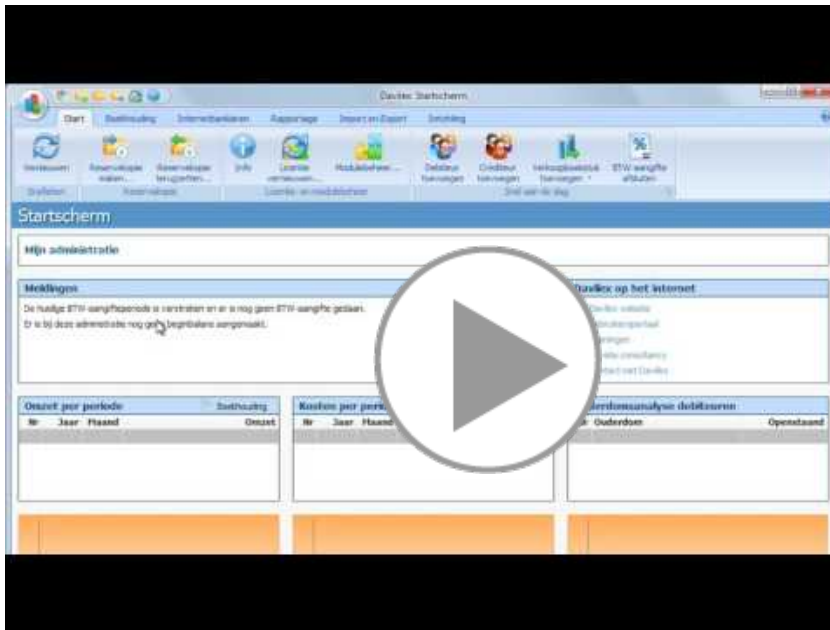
Davilex Startscherm

Start | Boekhouding | Internetbankieren | Rapportage | Import en Export | Instelling

Vernieuwen | Reservekopie maken... | Reservekopie terugzetten... | Info | Licentie vernieuwen... | Modulebeheer... | Debiteur toevoegen | Crediteur toevoegen | Verkoopboeking toevoegen | BTW aangifte afsluiten

Startscherm

Mijn administratie

Meldingen

De huidige BTW-aangifteperiode is verstreken en er is nog geen BTW-aangifte gedaan.
Er is bij deze administratie nog geen beginbalans aangemaakt.

Davilex op het internet

Onzet per periode | Boekhouding
Nr | Jaar | Maand | Omzet

Kosten per periode
Nr | Jaar | Maand

Ouderdomsanalyse debiteuren
Nr | Ouderdom | Openstaand